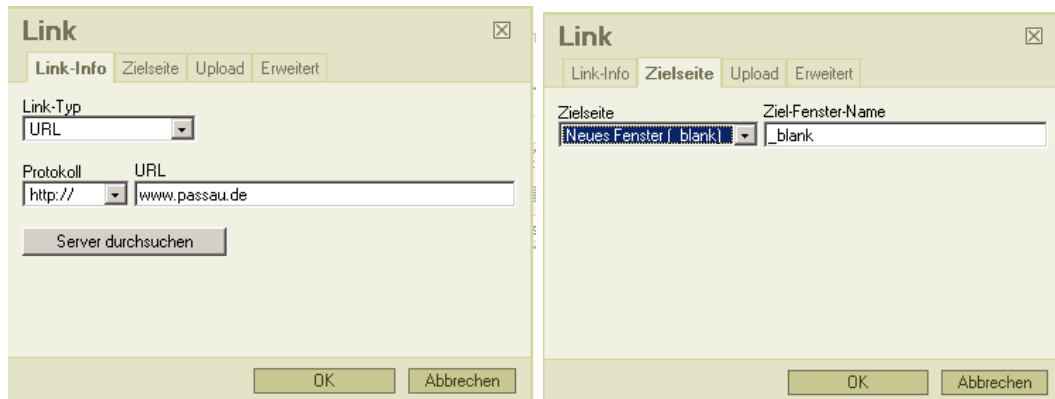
Link

Link-Info | Zielseite | Upload | Erweitert

Link-Typ
URL

Protokoll
http://

URL
www.passau.de

Server durchsuchen

OK | Abbrechen

Link

Link-Info | Zielseite | Upload | Erweitert

Zielseite
Neues Fenster (_blank)

Ziel-Fenster-Name
_blank

OK | Abbrechen